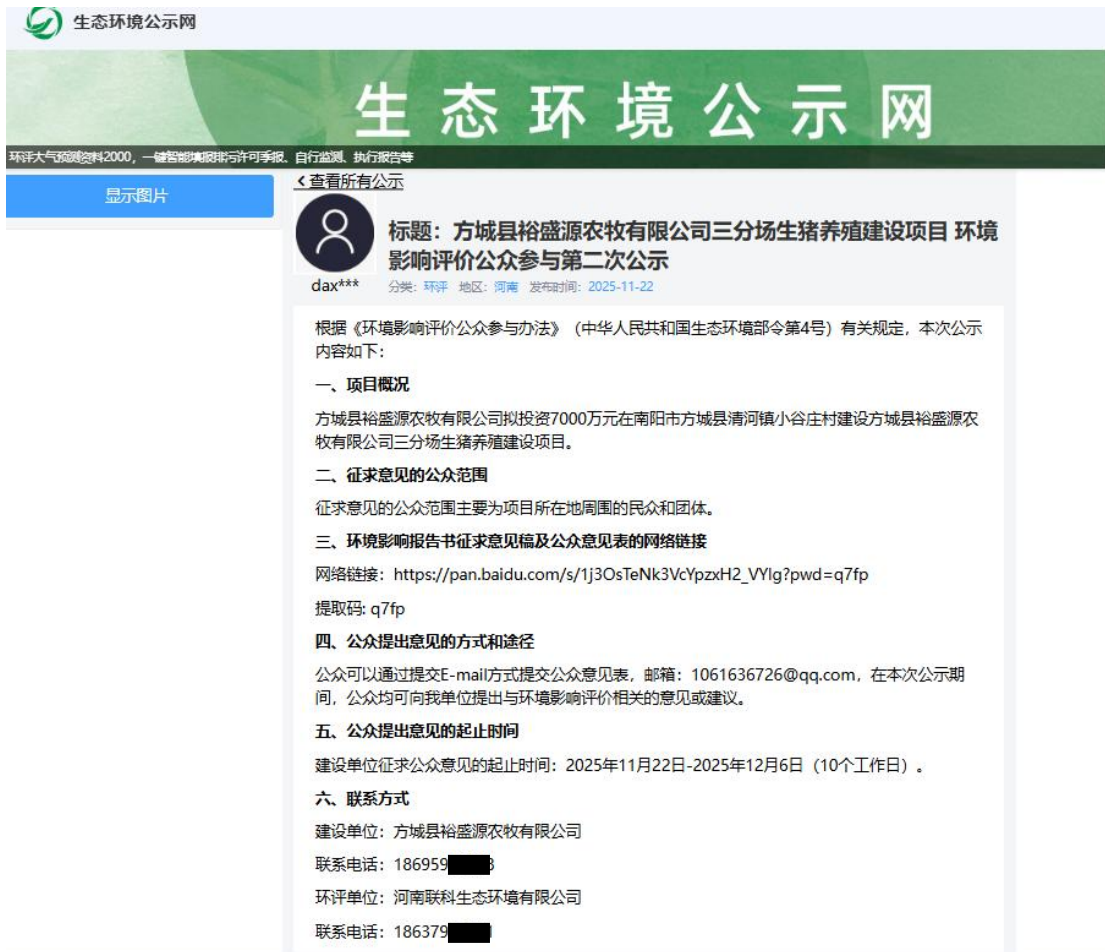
生态环境公示网

生态环境公示网

环评大气预测资料2000，一键智能填报排污许可手报、自行监测、执行报告等

显示图片

‹查看所有公示

标题：方城县裕盛源农牧有限公司三分场生猪养殖建设项目 环境影响评价公众参与第二次公示

dax***

分类：环评 地区：河南 发布时间：2025-11-22

根据《环境影响评价公众参与办法》（中华人民共和国生态环境部令第4号）有关规定，本次公示内容如下：

一、项目概况

方城县裕盛源农牧有限公司拟投资7000万元在南阳市方城县清河镇小谷庄村建设方城县裕盛源农牧有限公司三分场生猪养殖建设项目。

二、征求意见的公众范围

征求意见的公众范围主要为项目所在地周围的民众和团体。

三、环境影响报告书征求意见稿及公众意见表的网络链接

网络链接：https://pan.baidu.com/s/1j3OsTeNk3VcYpzxH2_VYlg?pwd=q7fp

提取码: q7fp

四、公众提出意见的方式和途径

公众可以通过提交E-mail方式提交公众意见表，邮箱：1061636726@qq.com，在本次公示期间，公众均可向我单位提出与环境影响评价相关的意见或建议。

五、公众提出意见的起止时间

建设单位征求公众意见的起止时间：2025年11月22日-2025年12月6日（10个工作日）。

六、联系方式

建设单位：方城县裕盛源农牧有限公司

联系电话：186959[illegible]3

环评单位：河南联科生态环境有限公司

联系电话：186379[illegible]